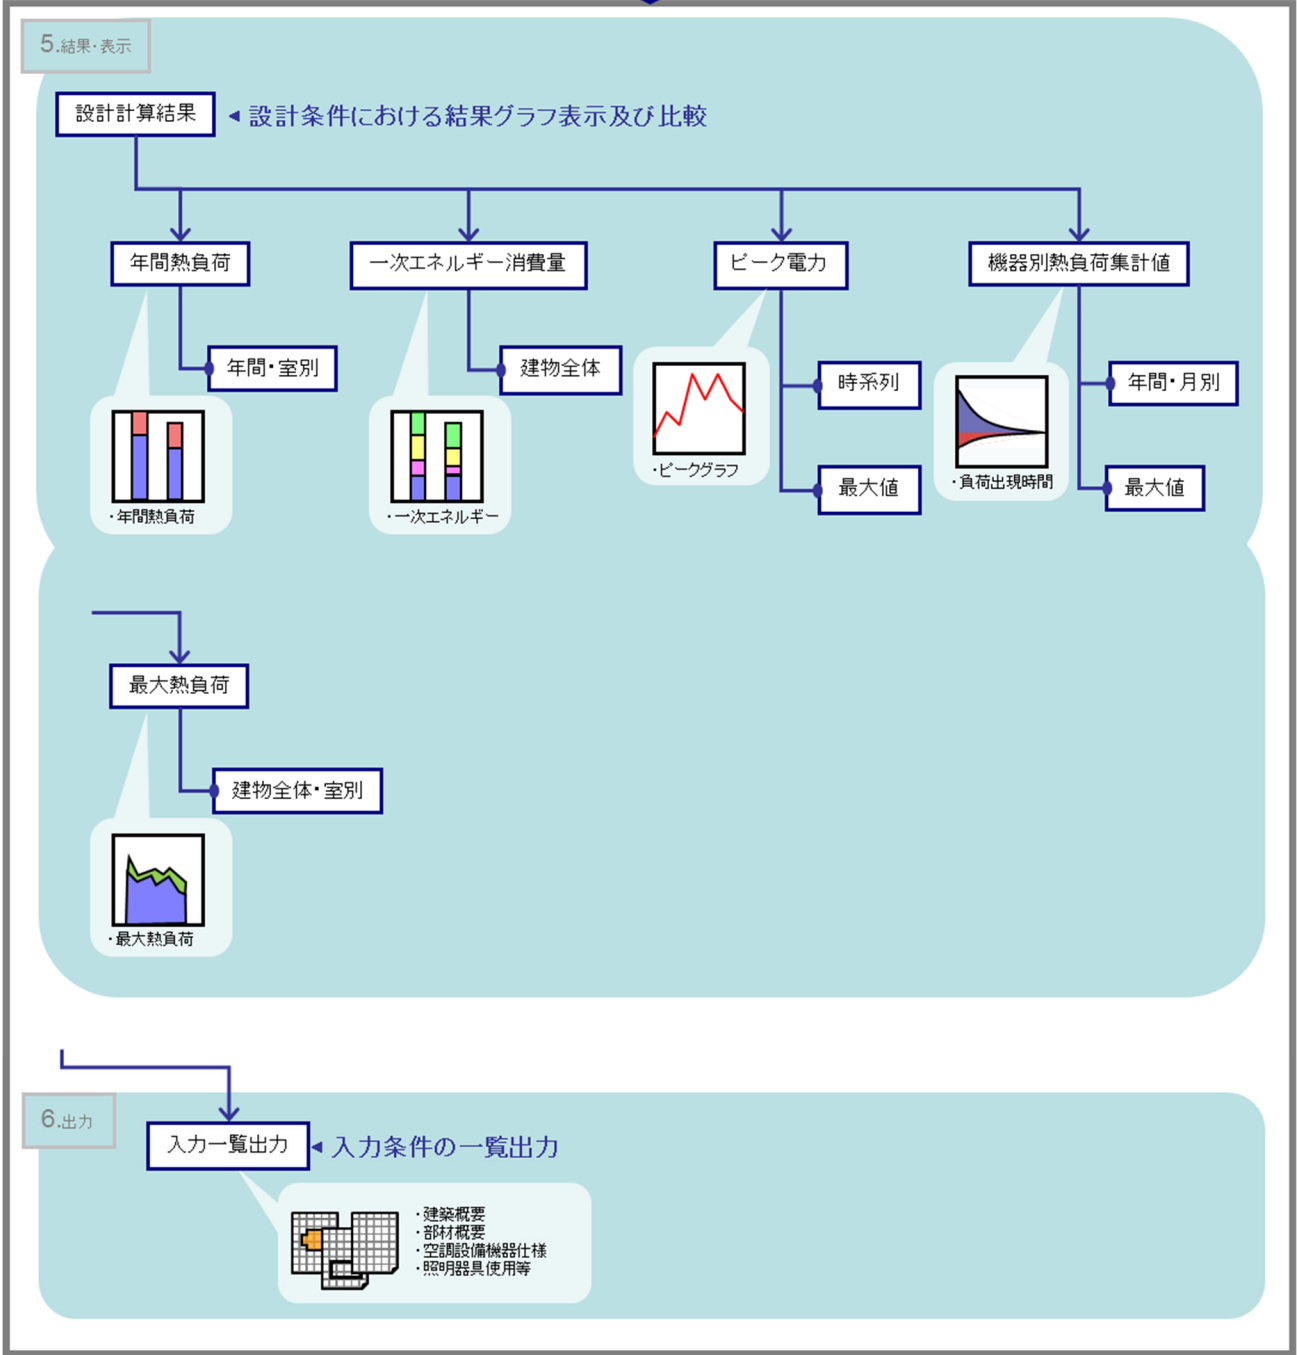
5.結果・表示

設計計算結果

◂ 設計条件における結果グラフ表示及び比較

年間熱負荷

年間・室別

・年間熱負荷

一次エネルギー消費量

建物全体

・一次エネルギー

ピーク電力

時系列

最大値

・ピークグラフ

機器別熱負荷集計値

年間・月別

最大値

・負荷出現時間

最大熱負荷

建物全体・室別

・最大熱負荷

6.出力

入力一覧出力

◂ 入力条件の一覧出力

・建築概要
・部材概要
・空調設備機器仕様
・照明器具使用等